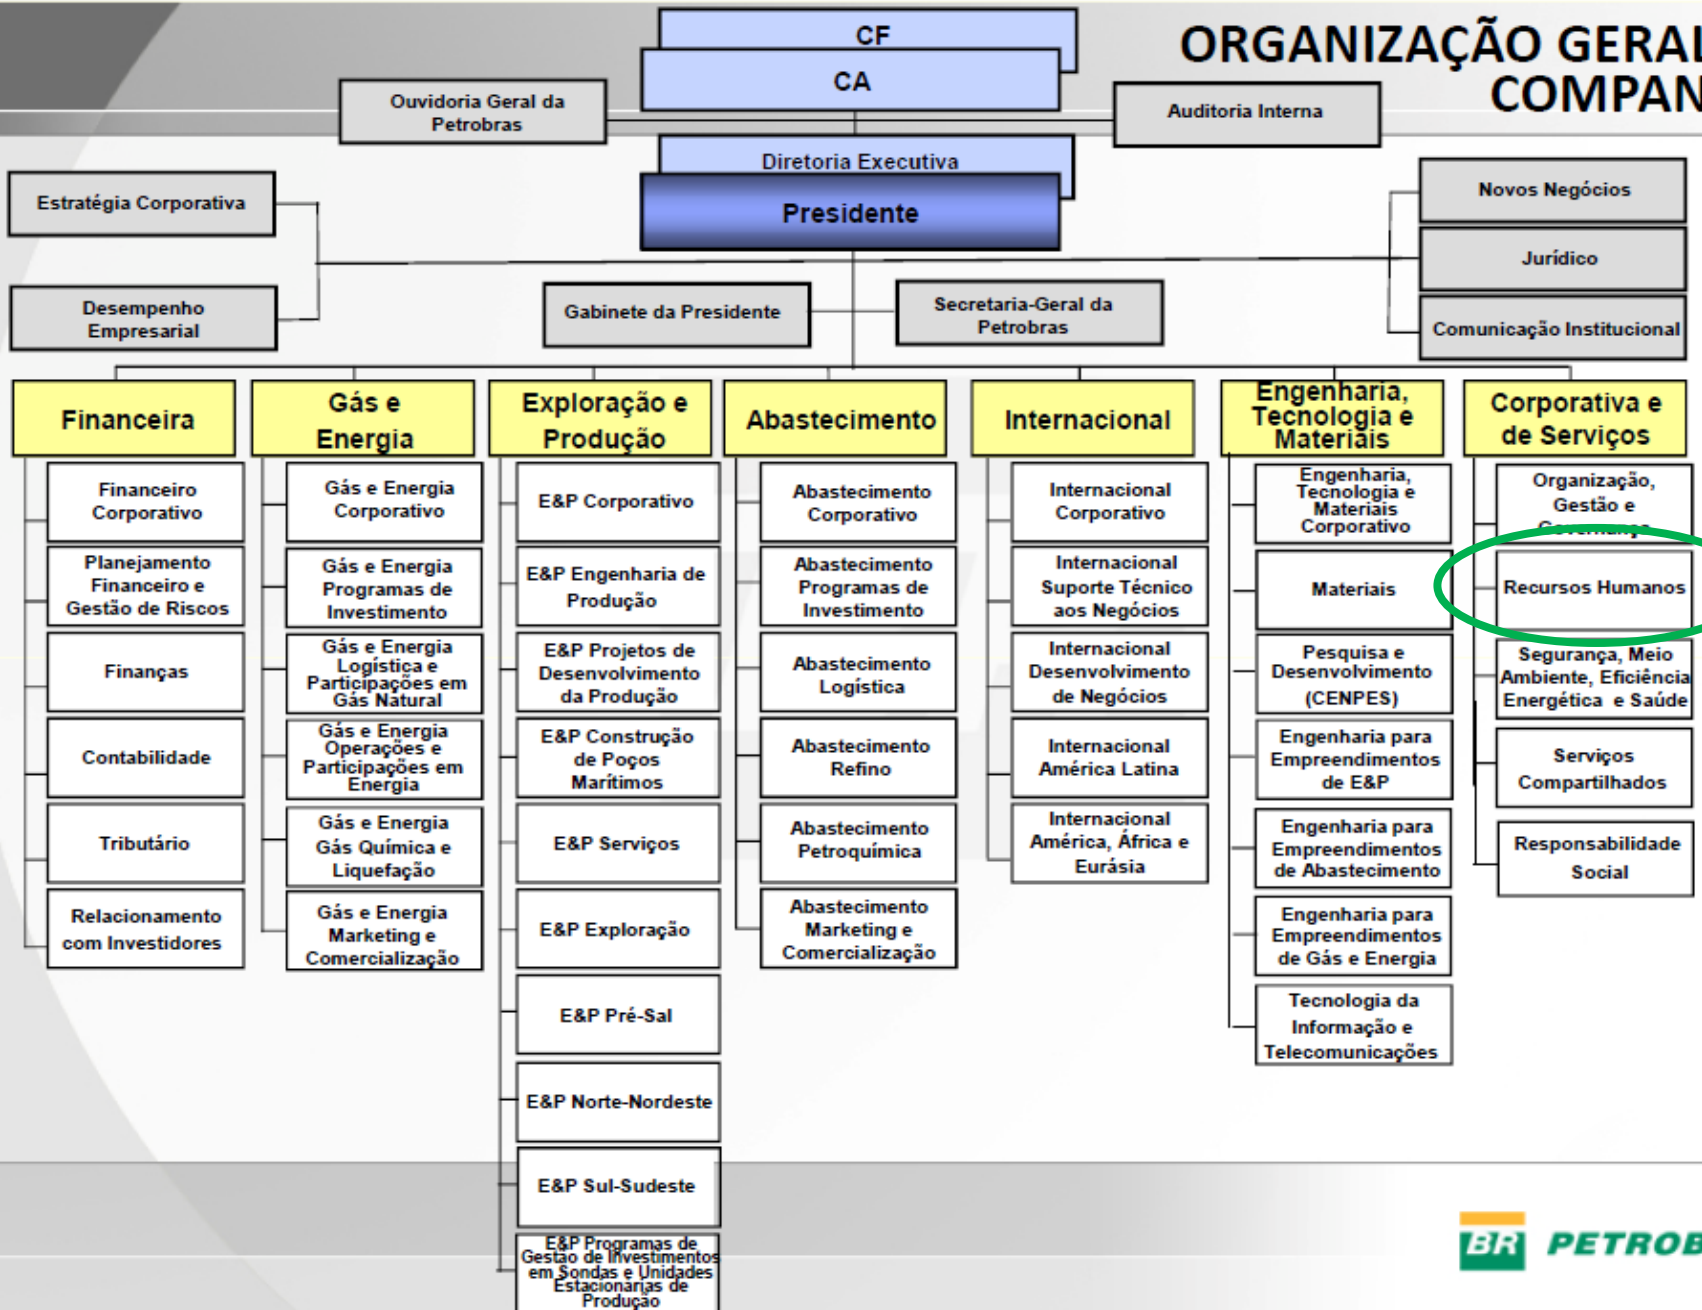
ORGANIZAÇÃO GERAI
COMPAN

CF
CA
Ouvidoria Geral da Petrobras
Auditoria Interna
Diretoria Executiva
Presidente
Estratégia Corporativa
Novos Negócios
Jurídico
Desempenho Empresarial
Gabinete da Presidente
Secretaria-Geral da Petrobras
Comunicação Institucional

Financeira
Financeiro Corporativo
Planejamento Financeiro e Gestão de Riscos
Finanças
Contabilidade
Tributário
Relacionamento com Investidores

Gás e Energia
Gás e Energia Corporativo
Gás e Energia Programas de Investimento
Gás e Energia Logística e Participações em Gás Natural
Gás e Energia Operações e Participações em Energia
Gás e Energia Gás Química e Liquefação
Gás e Energia Marketing e Comercialização

Exploração e Produção
E&P Corporativo
E&P Engenharia de Produção
E&P Projetos de Desenvolvimento da Produção
E&P Construção de Poços Marítimos
E&P Serviços
E&P Exploração
E&P Pré-Sal
E&P Norte-Nordeste
E&P Sul-Sudeste
E&P Programas de Gestão de Investimentos em Sondas e Unidades Estacionárias de Produção

Abastecimento
Abastecimento Corporativo
Abastecimento Programas de Investimento
Abastecimento Logística
Abastecimento Refino
Abastecimento Petroquímica
Abastecimento Marketing e Comercialização

Internacional
Internacional Corporativo
Internacional Suporte Técnico aos Negócios
Internacional Desenvolvimento de Negócios
Internacional América Latina
Internacional América, África e Eurásia

Engenharia, Tecnologia e Materiais
Engenharia, Tecnologia e Materiais Corporativo
Materiais
Pesquisa e Desenvolvimento (CENPES)
Engenharia para Empreendimentos de E&P
Engenharia para Empreendimentos de Abastecimento
Engenharia para Empreendimentos de Gás e Energia
Tecnologia da Informação e Telecomunicações

Corporativa e de Serviços
Organização, Gestão e Governança
Recursos Humanos
Segurança, Meio Ambiente, Eficiência Energética e Saúde
Serviços Compartilhados
Responsabilidade Social

BR PETROB